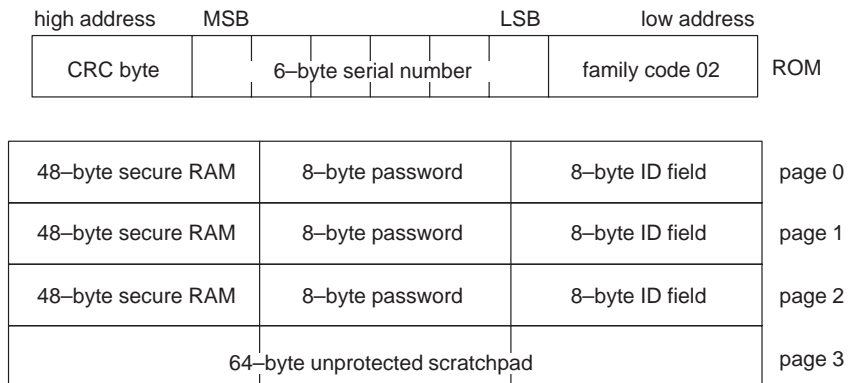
high address MSB LSB low address

| CRC byte | 6–byte serial number | family code 02 | ROM |
|---|---|---|---|

| 48–byte secure RAM | 8–byte password | 8–byte ID field | page 0 |
|---|---|---|---|
| 48–byte secure RAM | 8–byte password | 8–byte ID field | page 1 |
| 48–byte secure RAM | 8–byte password | 8–byte ID field | page 2 |
| 64–byte unprotected scratchpad | | | page 3 |